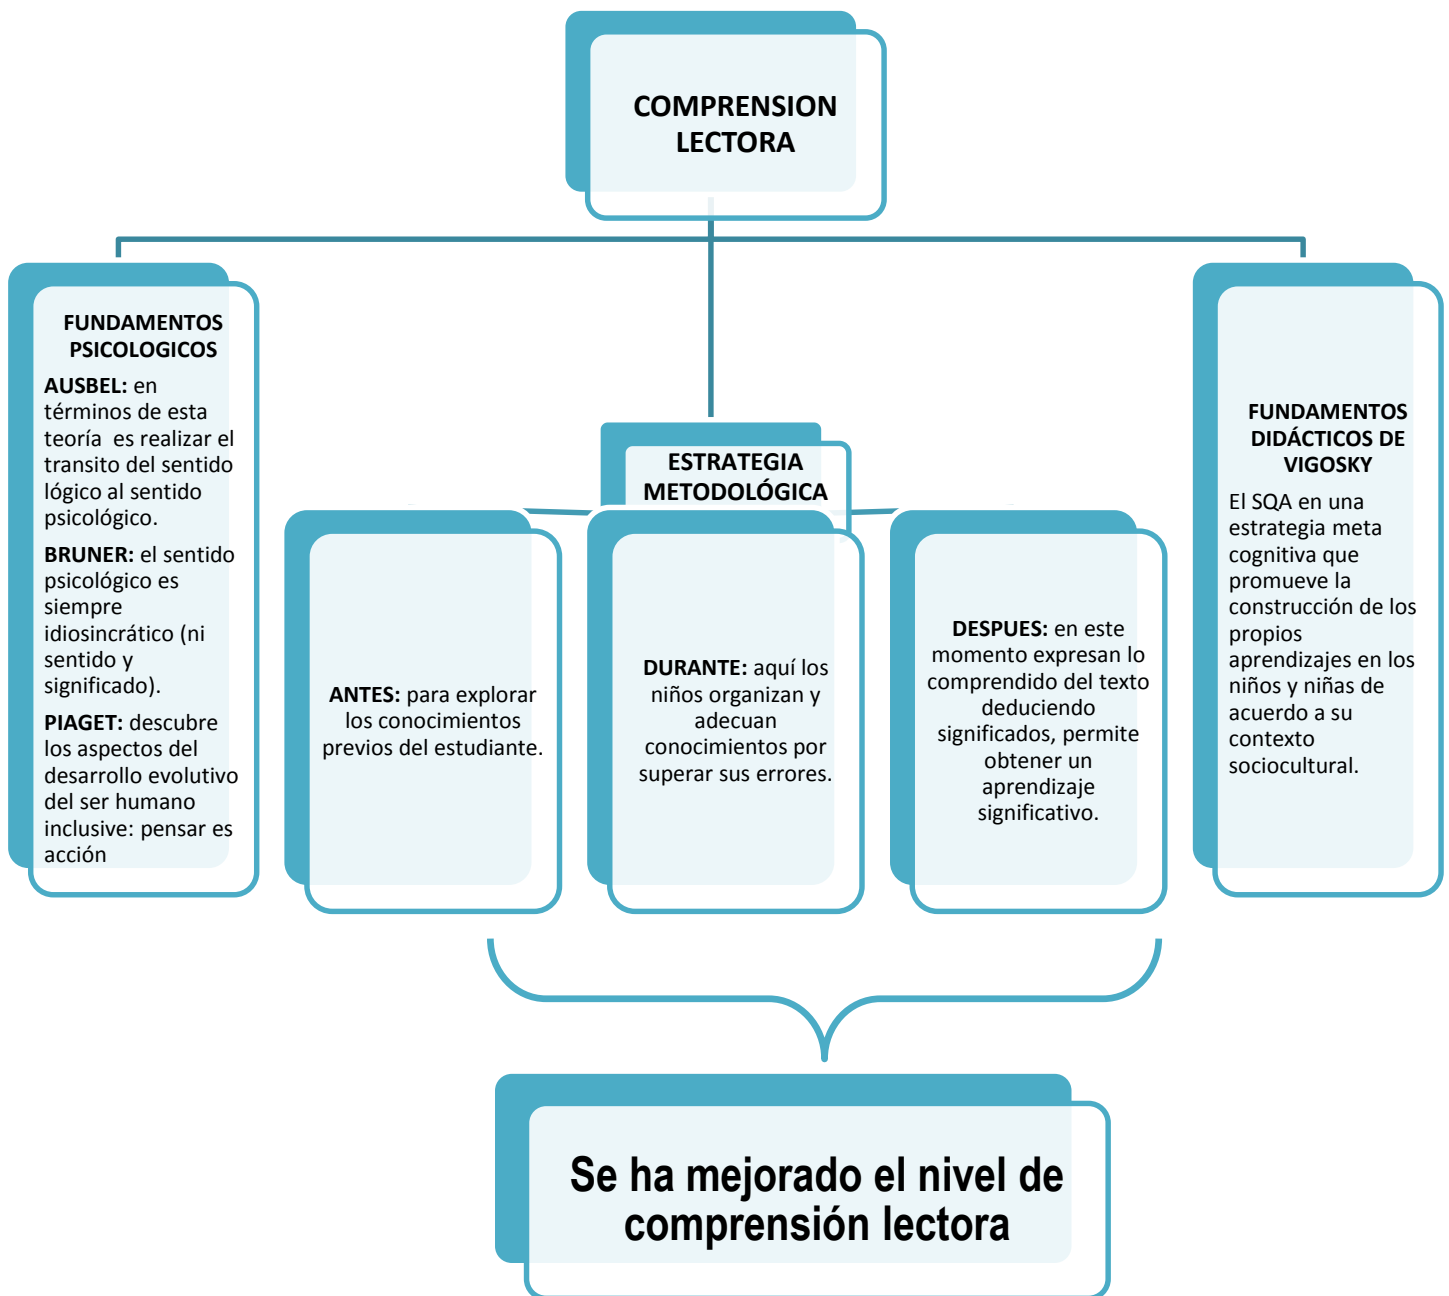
COMPRENSION LECTORA

FUNDAMENTOS PSICOLOGICOS

**AUSBEL:** en términos de esta teoría es realizar el transito del sentido lógico al sentido psicológico.

**BRUNER:** el sentido psicológico es siempre idiosincrático (ni sentido y significado).

**PIAGET:** descubre los aspectos del desarrollo evolutivo del ser humano inclusive: pensar es acción

ESTRATEGIA METODOLÓGICA

**ANTES:** para explorar los conocimientos previos del estudiante.

**DURANTE:** aquí los niños organizan y adecuan conocimientos por superar sus errores.

**DESPUES:** en este momento expresan lo comprendido del texto deduciendo significados, permite obtener un aprendizaje significativo.

FUNDAMENTOS DIDÁCTICOS DE VIGOSKY

El SQA en una estrategia meta cognitiva que promueve la construcción de los propios aprendizajes en los niños y niñas de acuerdo a su contexto sociocultural.

Se ha mejorado el nivel de comprensión lectora